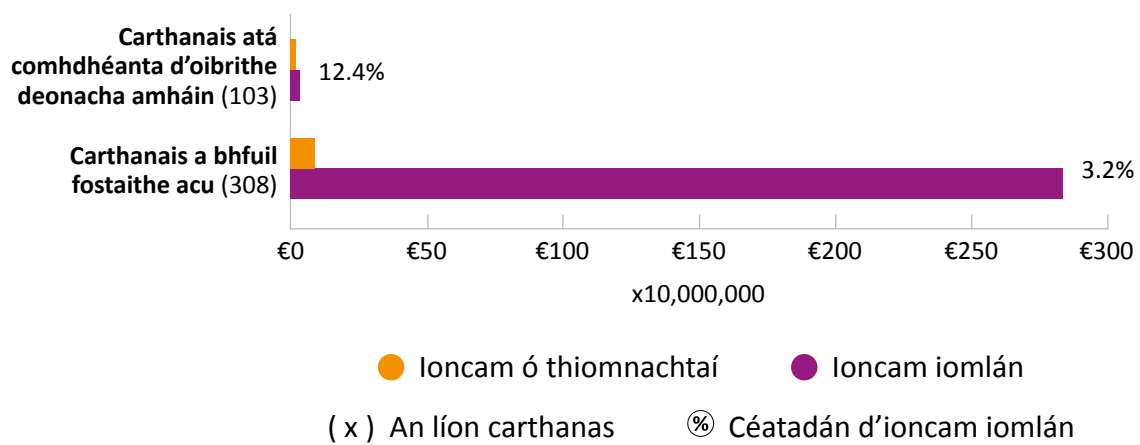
Carthanais atá comhdhéanta d'oibrithe deonacha amháin (103)

12.4%

Carthanais a bhfuil fostaithe acu (308)

3.2%

€0 €50 €100 €150 €200 €250 €300

x10,000,000

Ioncam ó thiomnachtaí

Ioncam iomlán

( x ) An líon carthanas

% Céatadán d'ioncam iomlán